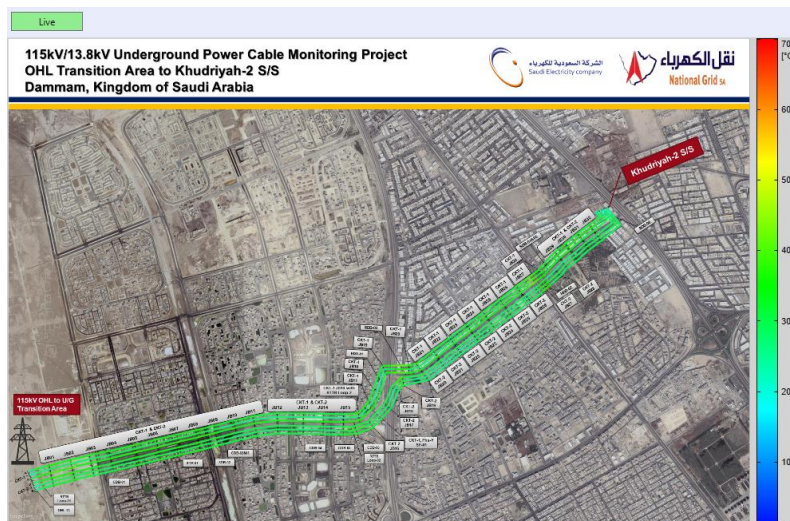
Live

115kV/13.8kV Underground Power Cable Monitoring Project
OHL Transition Area to Khudriyah-2 S/S
Dammam, Kingdom of Saudi Arabia

الشركة السعودية للكهرباء
Saudi Electricity company

نقل الكهرباء
National Grid SA

Khudriyah-2 S/S

115kV OHL to U/G Transition Area

CKT-1 & CKT-2

JB12

JB13

JB14

JB15

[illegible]

70
[°C]
60
50
40
30
20
10